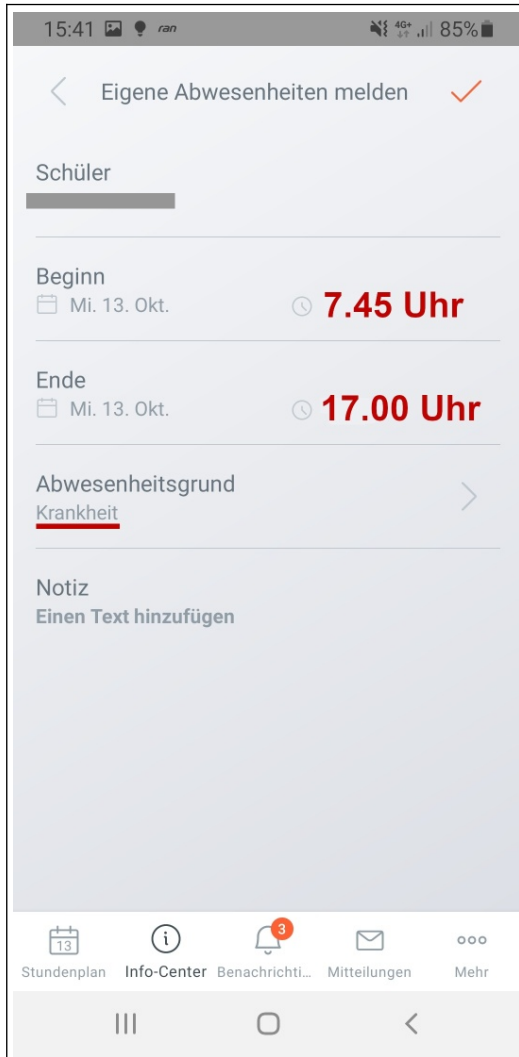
15:41 ran 4G+ 85%

Eigene Abwesenheiten melden

Schüler

Beginn
Mi. 13. Okt.
7.45 Uhr

Ende
Mi. 13. Okt.
17.00 Uhr

Abwesenheitsgrund
Krankheit

Notiz
Einen Text hinzufügen

13
Stundenplan
Info-Center
3
Benachrichti...
Mitteilungen
Mehr